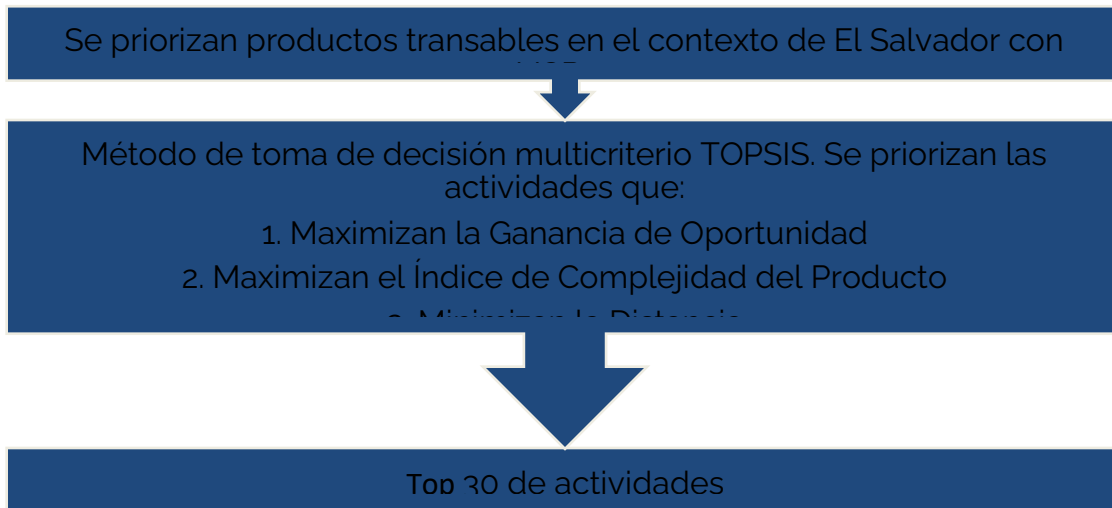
Se priorizan productos transables en el contexto de El Salvador con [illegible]

Método de toma de decisión multicriterio TOPSIS. Se priorizan las actividades que:

1. Maximizan la Ganancia de Oportunidad

2. Maximizan el Índice de Complejidad del Producto

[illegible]

Top 30 de actividades